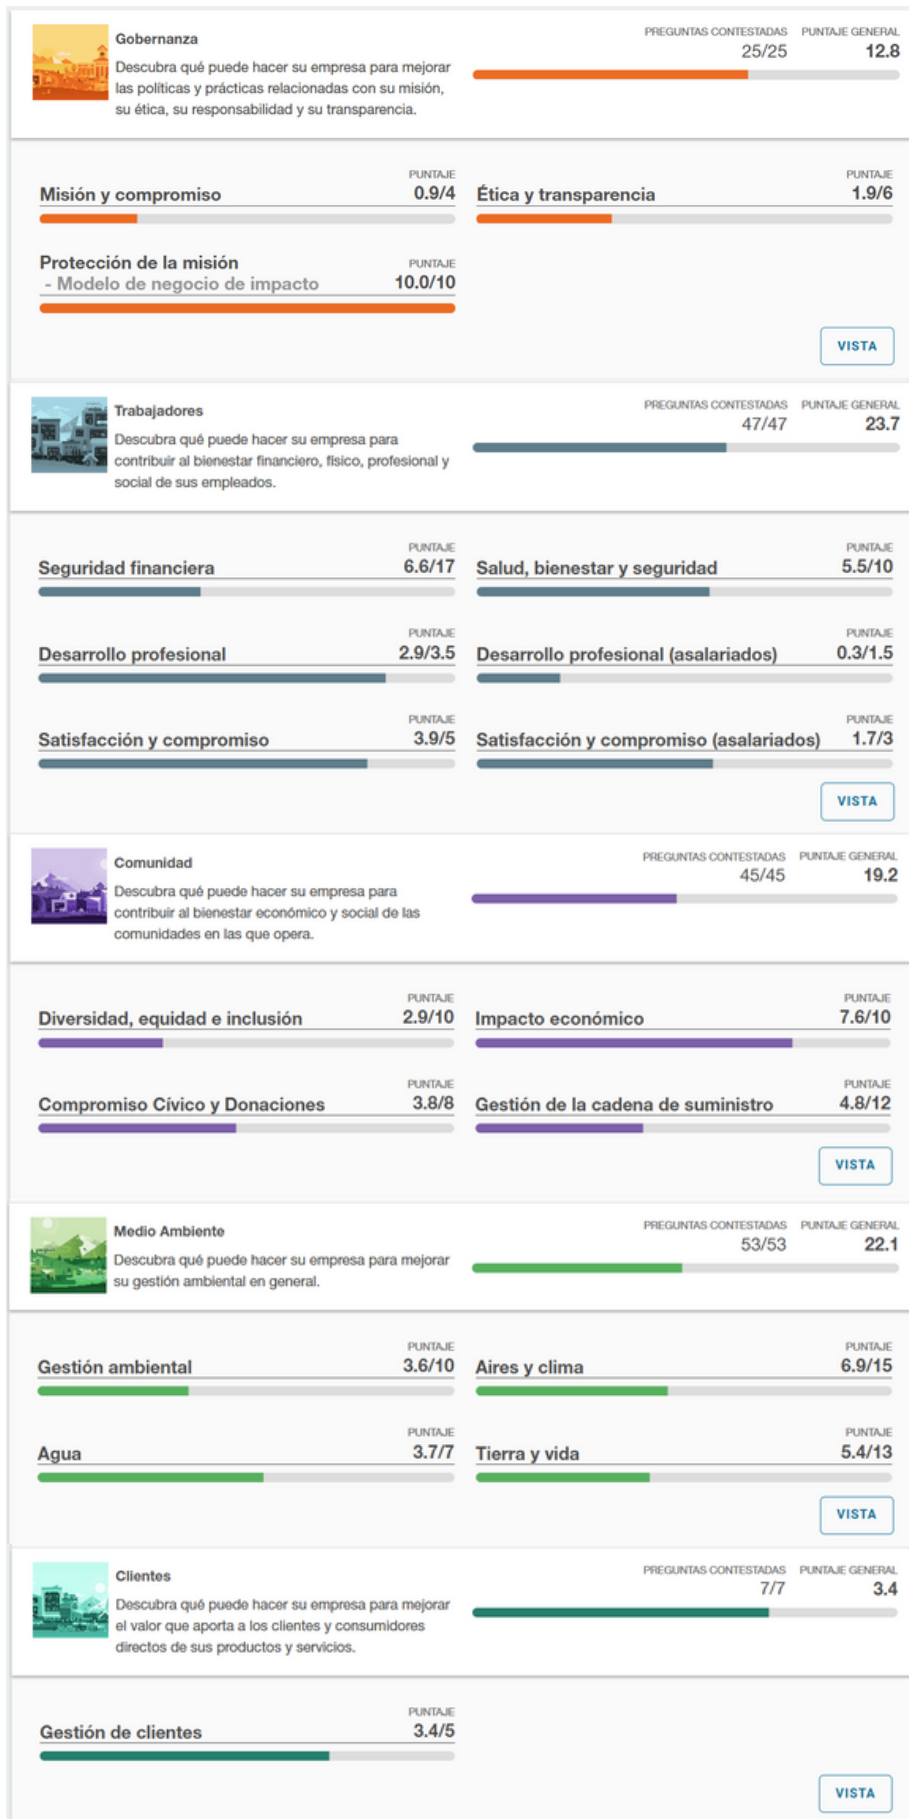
Gobernanza

Descubra qué puede hacer su empresa para mejorar las políticas y prácticas relacionadas con su misión, su ética, su responsabilidad y su transparencia.

PREGUNTAS CONTESTADAS 25/25 PUNTAJE GENERAL 12.8

Misión y compromiso PUNTAJE 0.9/4

Ética y transparencia PUNTAJE 1.9/6

Protección de la misión - Modelo de negocio de impacto PUNTAJE 10.0/10

VISTA

Trabajadores

Descubra qué puede hacer su empresa para contribuir al bienestar financiero, físico, profesional y social de sus empleados.

PREGUNTAS CONTESTADAS 47/47 PUNTAJE GENERAL 23.7

Seguridad financiera PUNTAJE 6.6/17

Salud, bienestar y seguridad PUNTAJE 5.5/10

Desarrollo profesional PUNTAJE 2.9/3.5

Desarrollo profesional (asalariados) PUNTAJE 0.3/1.5

Satisfacción y compromiso PUNTAJE 3.9/5

Satisfacción y compromiso (asalariados) PUNTAJE 1.7/3

VISTA

Comunidad

Descubra qué puede hacer su empresa para contribuir al bienestar económico y social de las comunidades en las que opera.

PREGUNTAS CONTESTADAS 45/45 PUNTAJE GENERAL 19.2

Diversidad, equidad e inclusión PUNTAJE 2.9/10

Impacto económico PUNTAJE 7.6/10

Compromiso Cívico y Donaciones PUNTAJE 3.8/8

Gestión de la cadena de suministro PUNTAJE 4.8/12

VISTA

Medio Ambiente

Descubra qué puede hacer su empresa para mejorar su gestión ambiental en general.

PREGUNTAS CONTESTADAS 53/53 PUNTAJE GENERAL 22.1

Gestión ambiental PUNTAJE 3.6/10

Aires y clima PUNTAJE 6.9/15

Agua PUNTAJE 3.7/7

Tierra y vida PUNTAJE 5.4/13

VISTA

Clientes

Descubra qué puede hacer su empresa para mejorar el valor que aporta a los clientes y consumidores directos de sus productos y servicios.

PREGUNTAS CONTESTADAS 7/7 PUNTAJE GENERAL 3.4

Gestión de clientes PUNTAJE 3.4/5

VISTA